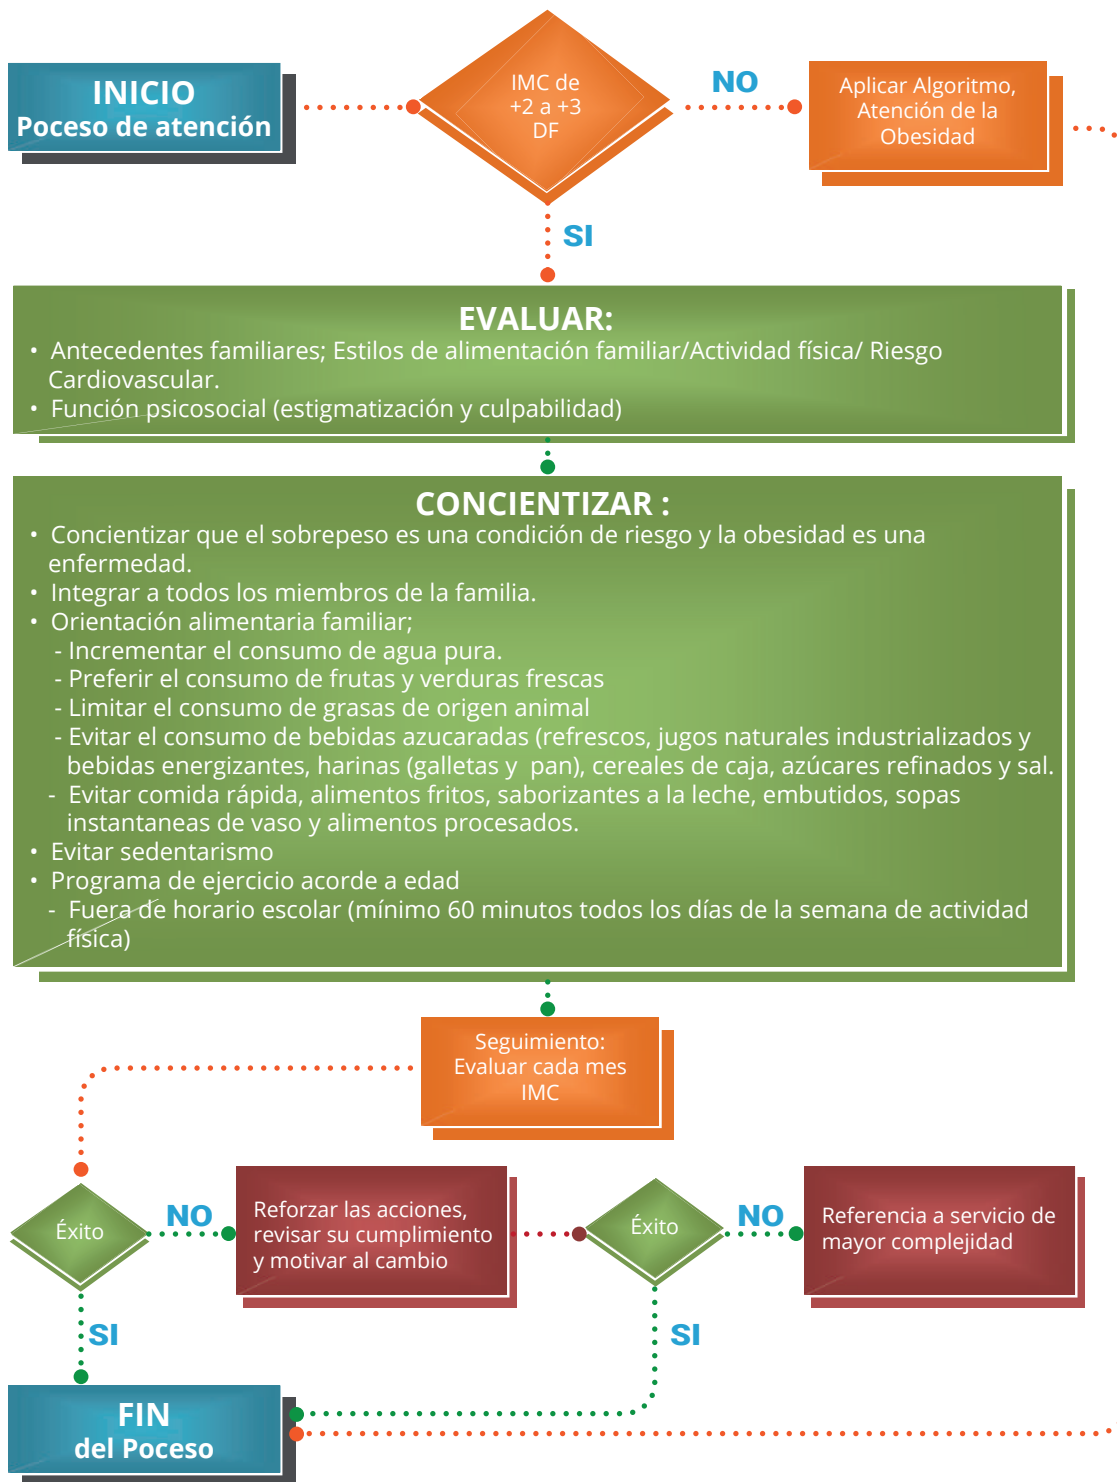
INICIO
Poceso de atención

IMC de +2 a +3 DF

NO

Aplicar Algoritmo, Atención de la Obesidad

SI

EVALUAR:
• Antecedentes familiares; Estilos de alimentación familiar/Actividad física/ Riesgo Cardiovascular.
• Función psicosocial (estigmatización y culpabilidad)

CONCIENTIZAR :
• Concientizar que el sobrepeso es una condición de riesgo y la obesidad es una enfermedad.
• Integrar a todos los miembros de la familia.
• Orientación alimentaria familiar;
- Incrementar el consumo de agua pura.
- Preferir el consumo de frutas y verduras frescas
- Limitar el consumo de grasas de origen animal
- Evitar el consumo de bebidas azucaradas (refrescos, jugos naturales industrializados y bebidas energizantes, harinas (galletas y pan), cereales de caja, azúcares refinados y sal.
- Evitar comida rápida, alimentos fritos, saborizantes a la leche, embutidos, sopas instantaneas de vaso y alimentos procesados.
• Evitar sedentarismo
• Programa de ejercicio acorde a edad
- Fuera de horario escolar (mínimo 60 minutos todos los días de la semana de actividad física)

Seguimiento: Evaluar cada mes IMC

Éxito

NO

Reforzar las acciones, revisar su cumplimiento y motivar al cambio

Éxito

NO

Referencia a servicio de mayor complejidad

SI

SI

FIN
del Poceso